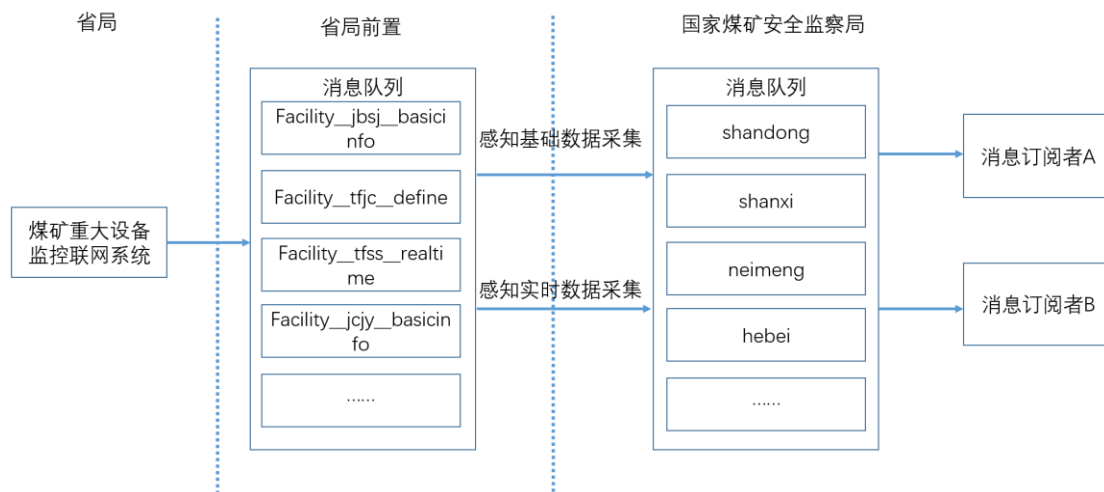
省局

省局前置

国家煤矿安全监察局

煤矿重大设备监控联网系统

消息队列

Facility__jbsj__basicinfo

Facility__tfjc__define

Facility__tfss__realtime

Facility__jcjy__basicinfo

......

感知基础数据采集

感知实时数据采集

消息队列

shandong

shanxi

neimeng

hebei

......

消息订阅者A

消息订阅者B